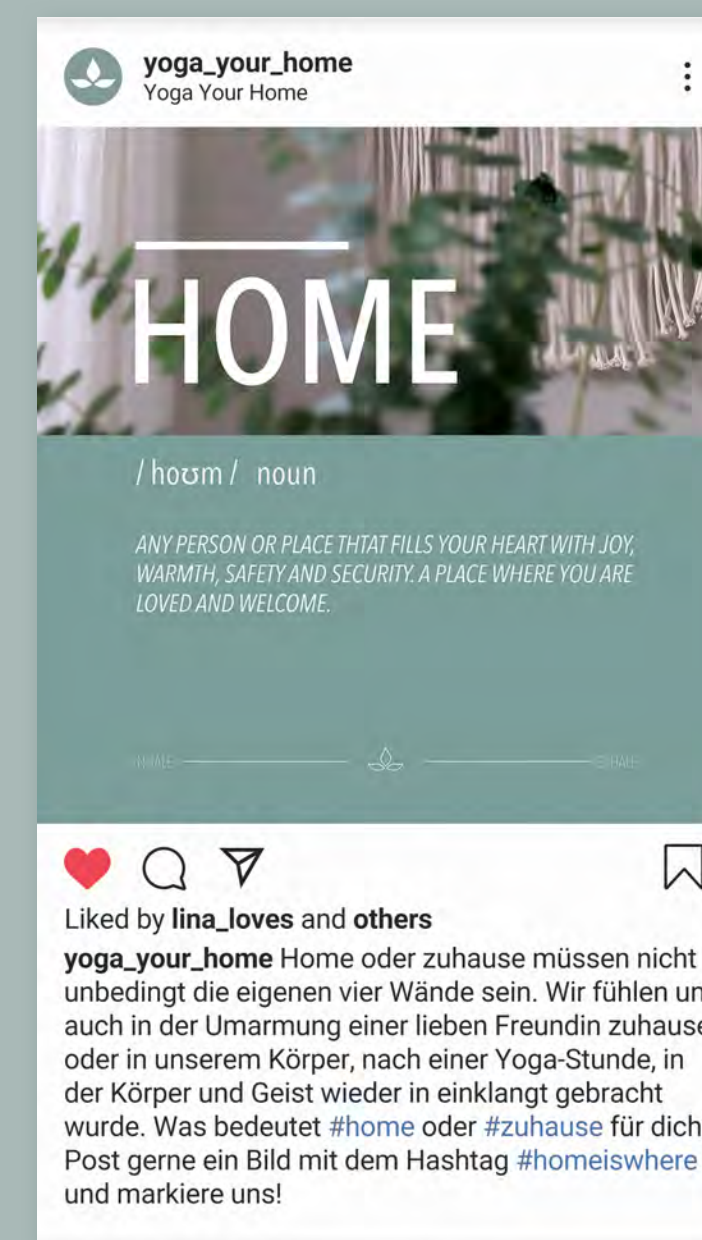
yoga_your_home
Yoga Your Home

HOME

/ hoʊm / noun

ANY PERSON OR PLACE THTAT FILLS YOUR HEART WITH JOY, WARMTH, SAFETY AND SECURITY. A PLACE WHERE YOU ARE LOVED AND WELCOME.

INHALE EXHALE

Liked by lina_loves and others

yoga_your_home Home oder zuhause müssen nicht unbedingt die eigenen vier Wände sein. Wir fühlen un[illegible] auch in der Umarmung einer lieben Freundin zuhause oder in unserem Körper, nach einer Yoga-Stunde, in der Körper und Geist wieder in einklangt gebracht wurde. Was bedeutet #home oder #zuhause für dich Post gerne ein Bild mit dem Hashtag #homeiswhere und markiere uns!